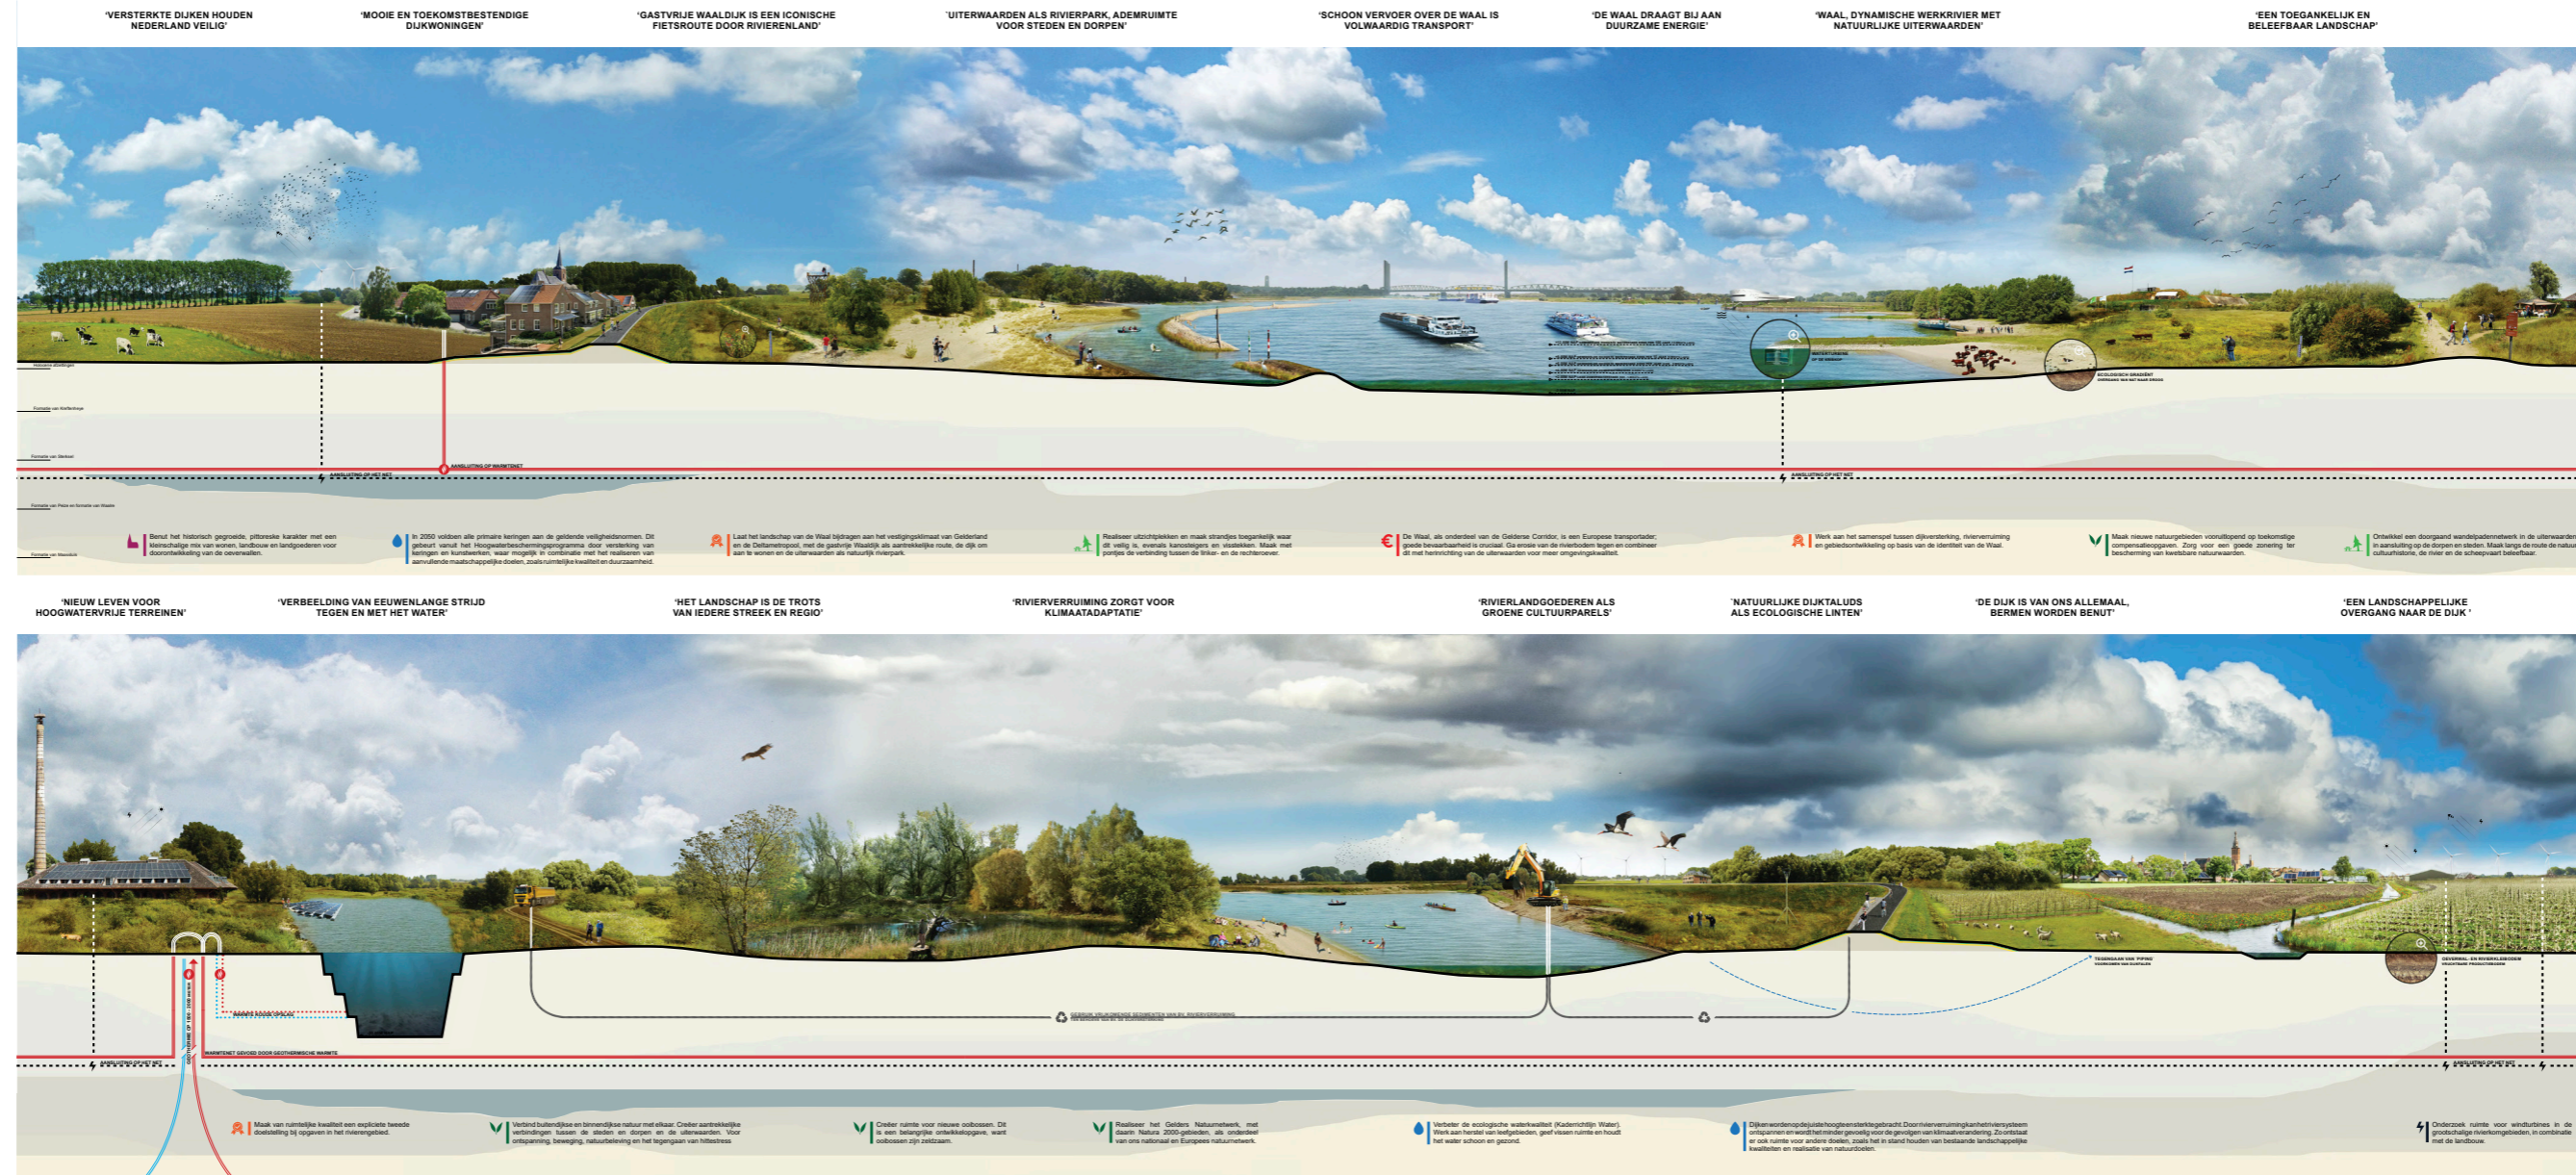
'VERSTERKTE DIJKEN HOUDEN NEDERLAND VEILIG'

'MOOIE EN TOEKOMSTBESTENDIGE DIJKWONINGEN'

'GASTVRIJE WAALDIJK IS EEN ICONISCHE FIETSROUTE DOOR RIVIERENLAND'

'UITERWAARDEN ALS RIVIERPARK, ADEMRUIMTE VOOR STEDEN EN DORPEN'

'SCHOON VERVOER OVER DE WAAL IS VOLWAARDIG TRANSPORT'

'DE WAAL DRAAGT BIJ AAN DUURZAME ENERGIE'

'WAAL, DYNAMISCHE WERKRIVIER MET NATUURLIJKE UITERWAARDEN'

'EEN TOEGANKELIJK EN BELEEFBAAR LANDSCHAP'

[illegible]

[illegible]

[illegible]

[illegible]

AANSLUITING OP HET NET

AANSLUITING OP WARMTENET

AANSLUITING OP HET NET

Benut het historisch gegroeide, pittoreske karakter met een kleinschalige mix van wonen, landbouw en landgoederen voor doorontwikkeling van de oeverwallen.

In 2050 voldoen alle primaire keringen aan de geldende veiligheidsnormen. Dit gebeurt vanuit het Hoogwaterbeschermingsprogramma door versterking van keringen en kunstwerken, waar mogelijk in combinatie met het realiseren van aanvullende maatschappelijke doelen, zoals ruimtelijke kwaliteit en duurzaamheid.

Laat het landschap van de Waal bijdragen aan het vestigingsklimaat van Gelderland en de Deltametropool, met de gastvrije Waaldijk als aantrekkelijke route, de dijk om aan te wonen en de uiterwaarden als natuurlijk rivierpark.

Realiseer uitzichtplekken en maak strandjes toegankelijk waar dit veilig is, evenals kanosteigers en visstekken. Maak met pontjes de verbinding tussen de linker- en de rechteroever.

De Waal, als onderdeel van de Gelderse Corridor, is een Europese transportader; goede bevaarbaarheid is cruciaal. Ga erosie van de rivierbodem tegen en combineer dit met herinrichting van de uiterwaarden voor meer omgevingskwaliteit.

Werk aan het samenspel tussen dijkversterking, rivierverruiming en gebiedsontwikkeling op basis van de identiteit van de Waal.

Maak nieuwe natuurgebieden vooruitlopend op toekomstige compensatieopgaven. Zorg voor een goede zonering ter bescherming van kwetsbare natuurwaarden.

Ontwikkel een doorgaand wandelpadennetwerk in de uiterwaarden in aansluiting op de dorpen en steden. Maak langs de route de landschap, cultuurhistorie, de rivier en de scheepvaart beleefbaar.

'NIEUW LEVEN VOOR HOOGWATERVRIJE TERREINEN'

'VERBEELDING VAN EEUWENLANGE STRIJD TEGEN EN MET HET WATER'

'HET LANDSCHAP IS DE TROTS VAN IEDERE STREEK EN REGIO'

'RIVIERVERRUIMING ZORGT VOOR KLIMAATADAPTATIE'

'RIVIERLANDGOEDEREN ALS GROENE CULTUURPARELS'

'NATUURLIJKE DIJKTALUDS ALS ECOLOGISCHE LINTEN'

'DE DIJK IS VAN ONS ALLEMAAL, BERMEN WORDEN BENUT'

'EEN LANDSCHAPPELIJKE OVERGANG NAAR DE DIJK'

AANSLUITING OP HET NET

WARMTENET GEVOED DOOR GEOTHERMISCHE WARMTE

GEBRUIK VRIJKOMENDE SEDIMENTEN VAN BV. RIVIERVERRUIMING

AANSLUITING OP HET NET

Maak van ruimtelijke kwaliteit een expliciete tweede doelstelling bij opgaven in het rivierengebied.

Verbind buitendijkse en binnendijkse natuur met elkaar. Creëer aantrekkelijke verbindingen tussen de steden en dorpen en de uiterwaarden. Voor ontspanning, beweging, natuurbeleving en het tegengaan van hittestress.

Creëer ruimte voor nieuwe ooibossen. Dit is een belangrijke ontwikkelopgave, want ooibossen zijn zeldzaam.

Realiseer het Gelders Natuurnetwerk, met daarin Natura 2000-gebieden, als onderdeel van ons nationaal en Europees natuurnetwerk.

Verbeter de ecologische waterkwaliteit (Kaderrichtlijn Water). Werk aan herstel van leefgebieden, geef vissen ruimte en houdt het water schoon en gezond.

Dijken worden op de juiste hoogte en sterkte gebracht. Door rivierverruiming kan het riviersysteem ontspannen en wordt het minder gevoelig voor de gevolgen van klimaatverandering. Zo ontstaat er ook ruimte voor andere doelen, zoals het in stand houden van bestaande landschappelijke kwaliteiten en realisatie van natuurdoelen.

Onderzoek ruimte voor windturbines in de grootschalige rivierkomgebieden, in combinatie met de landbouw.